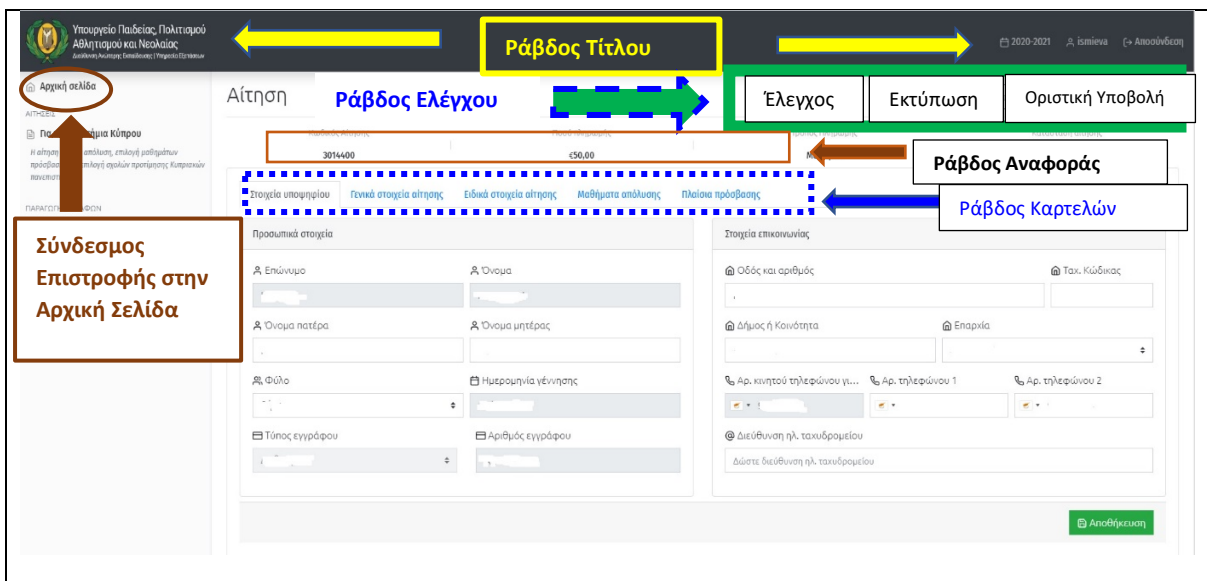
Υπουργείο Παιδείας, Πολιτισμού Αθλητισμού και Νεολαίας
Διεύθυνση Ανώτερης Εκπαίδευσης | Υπηρεσία Εξετάσεων

Ράβδος Τίτλου

2020-2021 ismieva Αποσύνδεση

Αρχική σελίδα

ΑΙΤΗΣΕΙΣ

Πα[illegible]μια Κύπρου

Η αίτηση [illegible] απόλυση, επιλογή μαθημάτων πρόσβασ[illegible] επιλογή σχολών προτίμησης Κυπριακών πανεπιστ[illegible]

ΠΑΡΑΓΩΓ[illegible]ΦΩΝ

Σύνδεσμος Επιστροφής στην Αρχική Σελίδα

Αίτηση

Ράβδος Ελέγχου

Έλεγχος

Εκτύπωση

Οριστική Υποβολή

Κωδικός Αίτησης | Ποσό πληρωμής | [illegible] | Κατάσταση αίτησης
3014400 | €50,00 | M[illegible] |

Ράβδος Αναφοράς

Στοιχεία υποψηφίου | Γενικά στοιχεία αίτησης | Ειδικά στοιχεία αίτησης | Μαθήματα απόλυσης | Πλαίσια πρόσβασης

Ράβδος Καρτελών

Προσωπικά στοιχεία

Επώνυμο

Όνομα

Όνομα πατέρα

Όνομα μητέρας

Φύλο

Ημερομηνία γέννησης

Τύπος εγγράφου

Αριθμός εγγράφου

Στοιχεία επικοινωνίας

Οδός και αριθμός

Ταχ. Κώδικας

Δήμος ή Κοινότητα

Επαρχία

Αρ. κινητού τηλεφώνου γι...

Αρ. τηλεφώνου 1

Αρ. τηλεφώνου 2

Διεύθυνση ηλ. ταχυδρομείου

Δώστε διεύθυνση ηλ. ταχυδρομείου

Αποθήκευση